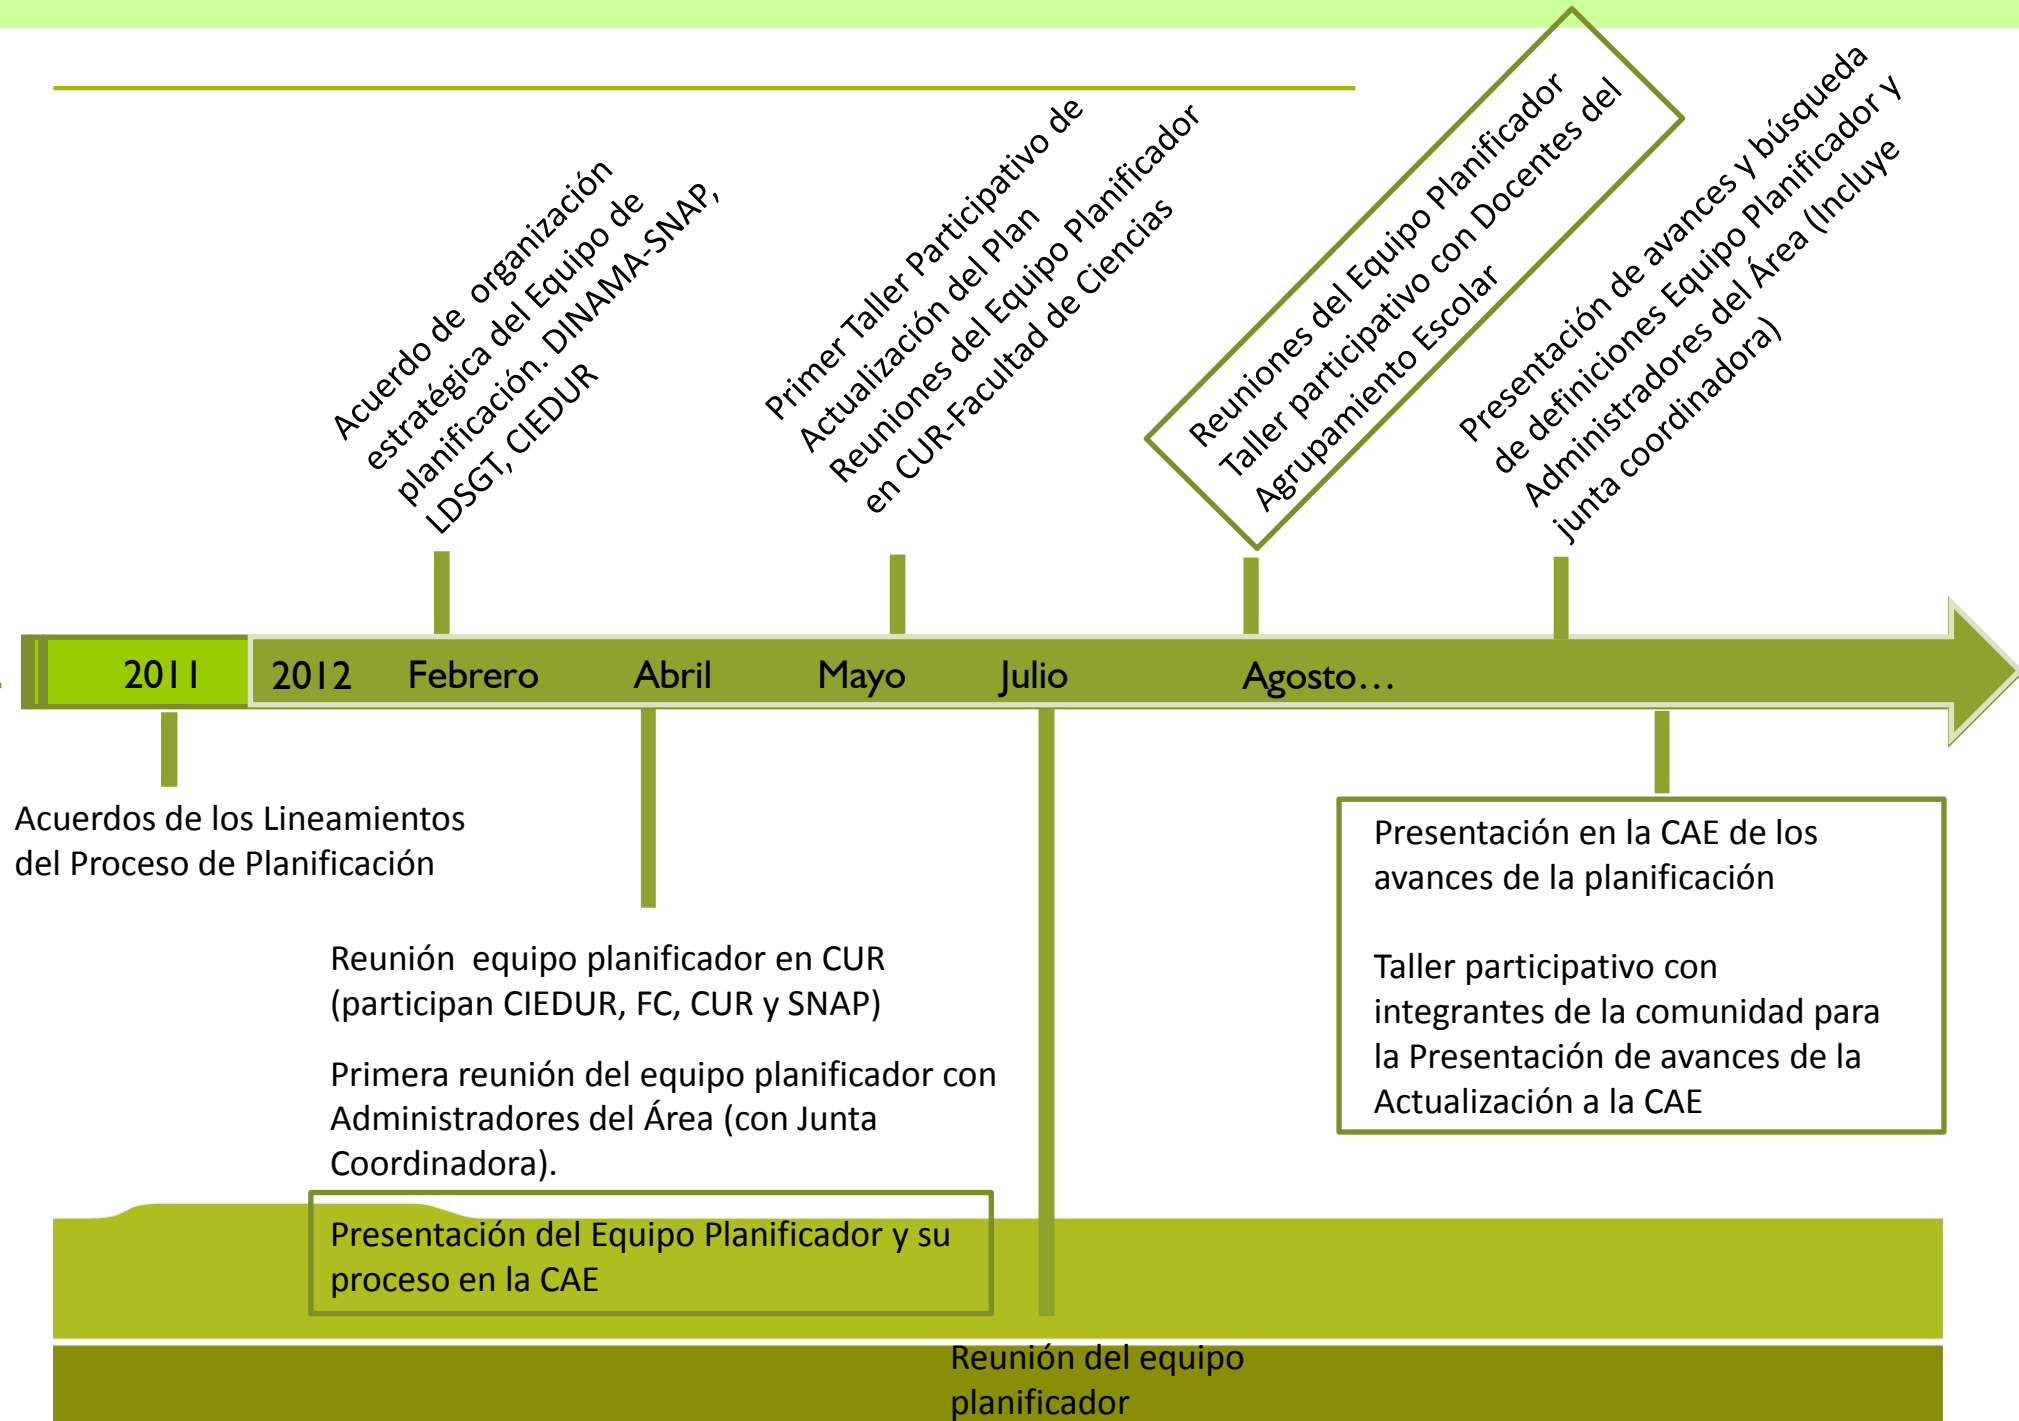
Acuerdo de organización estratégica del Equipo de planificación. DINAMA-SNAP, LDSGT, CIEDUR

Primer Taller Participativo de Actualización del Plan
Reuniones del Equipo Planificador en CUR-Facultad de Ciencias

Reuniones del Equipo Planificador
Taller participativo con Docentes del Agrupamiento Escolar

Presentación de avances y búsqueda de definiciones Equipo Planificador y Administradores del Área (Incluye junta coordinadora)

2011 2012 Febrero Abril Mayo Julio Agosto…

Acuerdos de los Lineamientos del Proceso de Planificación

Reunión equipo planificador en CUR (participan CIEDUR, FC, CUR y SNAP)

Primera reunión del equipo planificador con Administradores del Área (con Junta Coordinadora).

Presentación del Equipo Planificador y su proceso en la CAE

Reunión del equipo planificador

Presentación en la CAE de los avances de la planificación

Taller participativo con integrantes de la comunidad para la Presentación de avances de la Actualización a la CAE